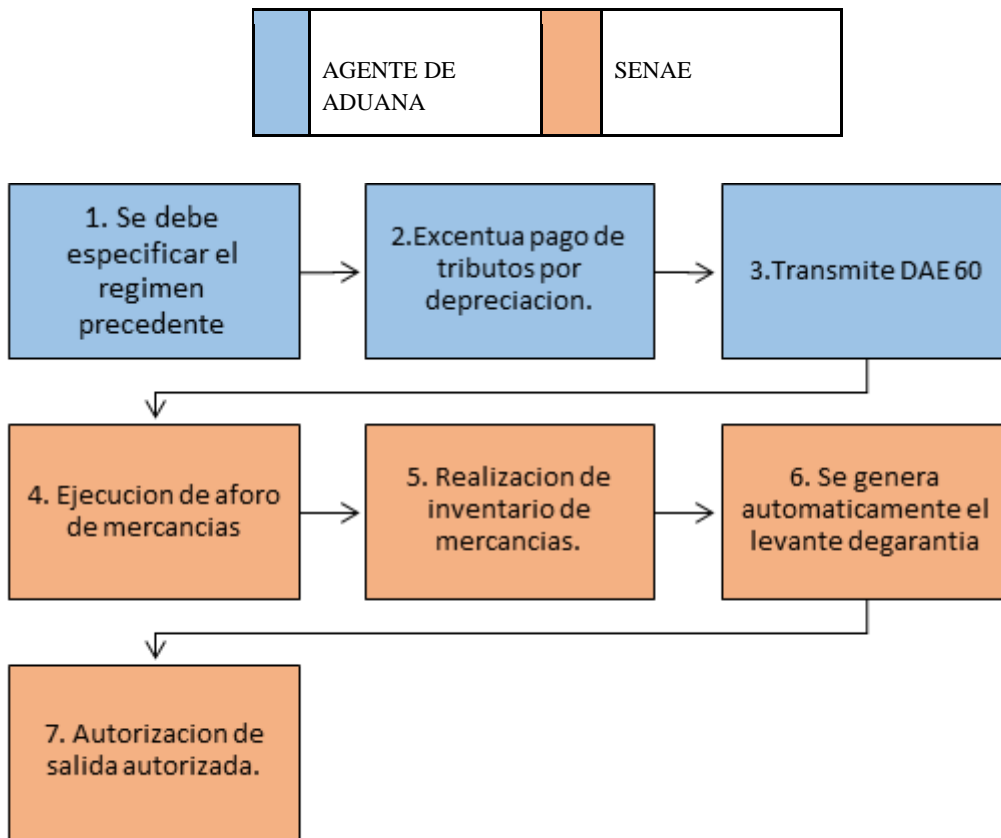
| | AGENTE DE ADUANA | | SENAE |
|---|---|---|---|

1. Se debe especificar el regimen precedente

2.Excentua pago de tributos por depreciacion.

3.Transmite DAE 60

4. Ejecucion de aforo de mercancias

5. Realizacion de inventario de mercancias.

6. Se genera automaticamente el levante degarantia

7. Autorizacion de salida autorizada.